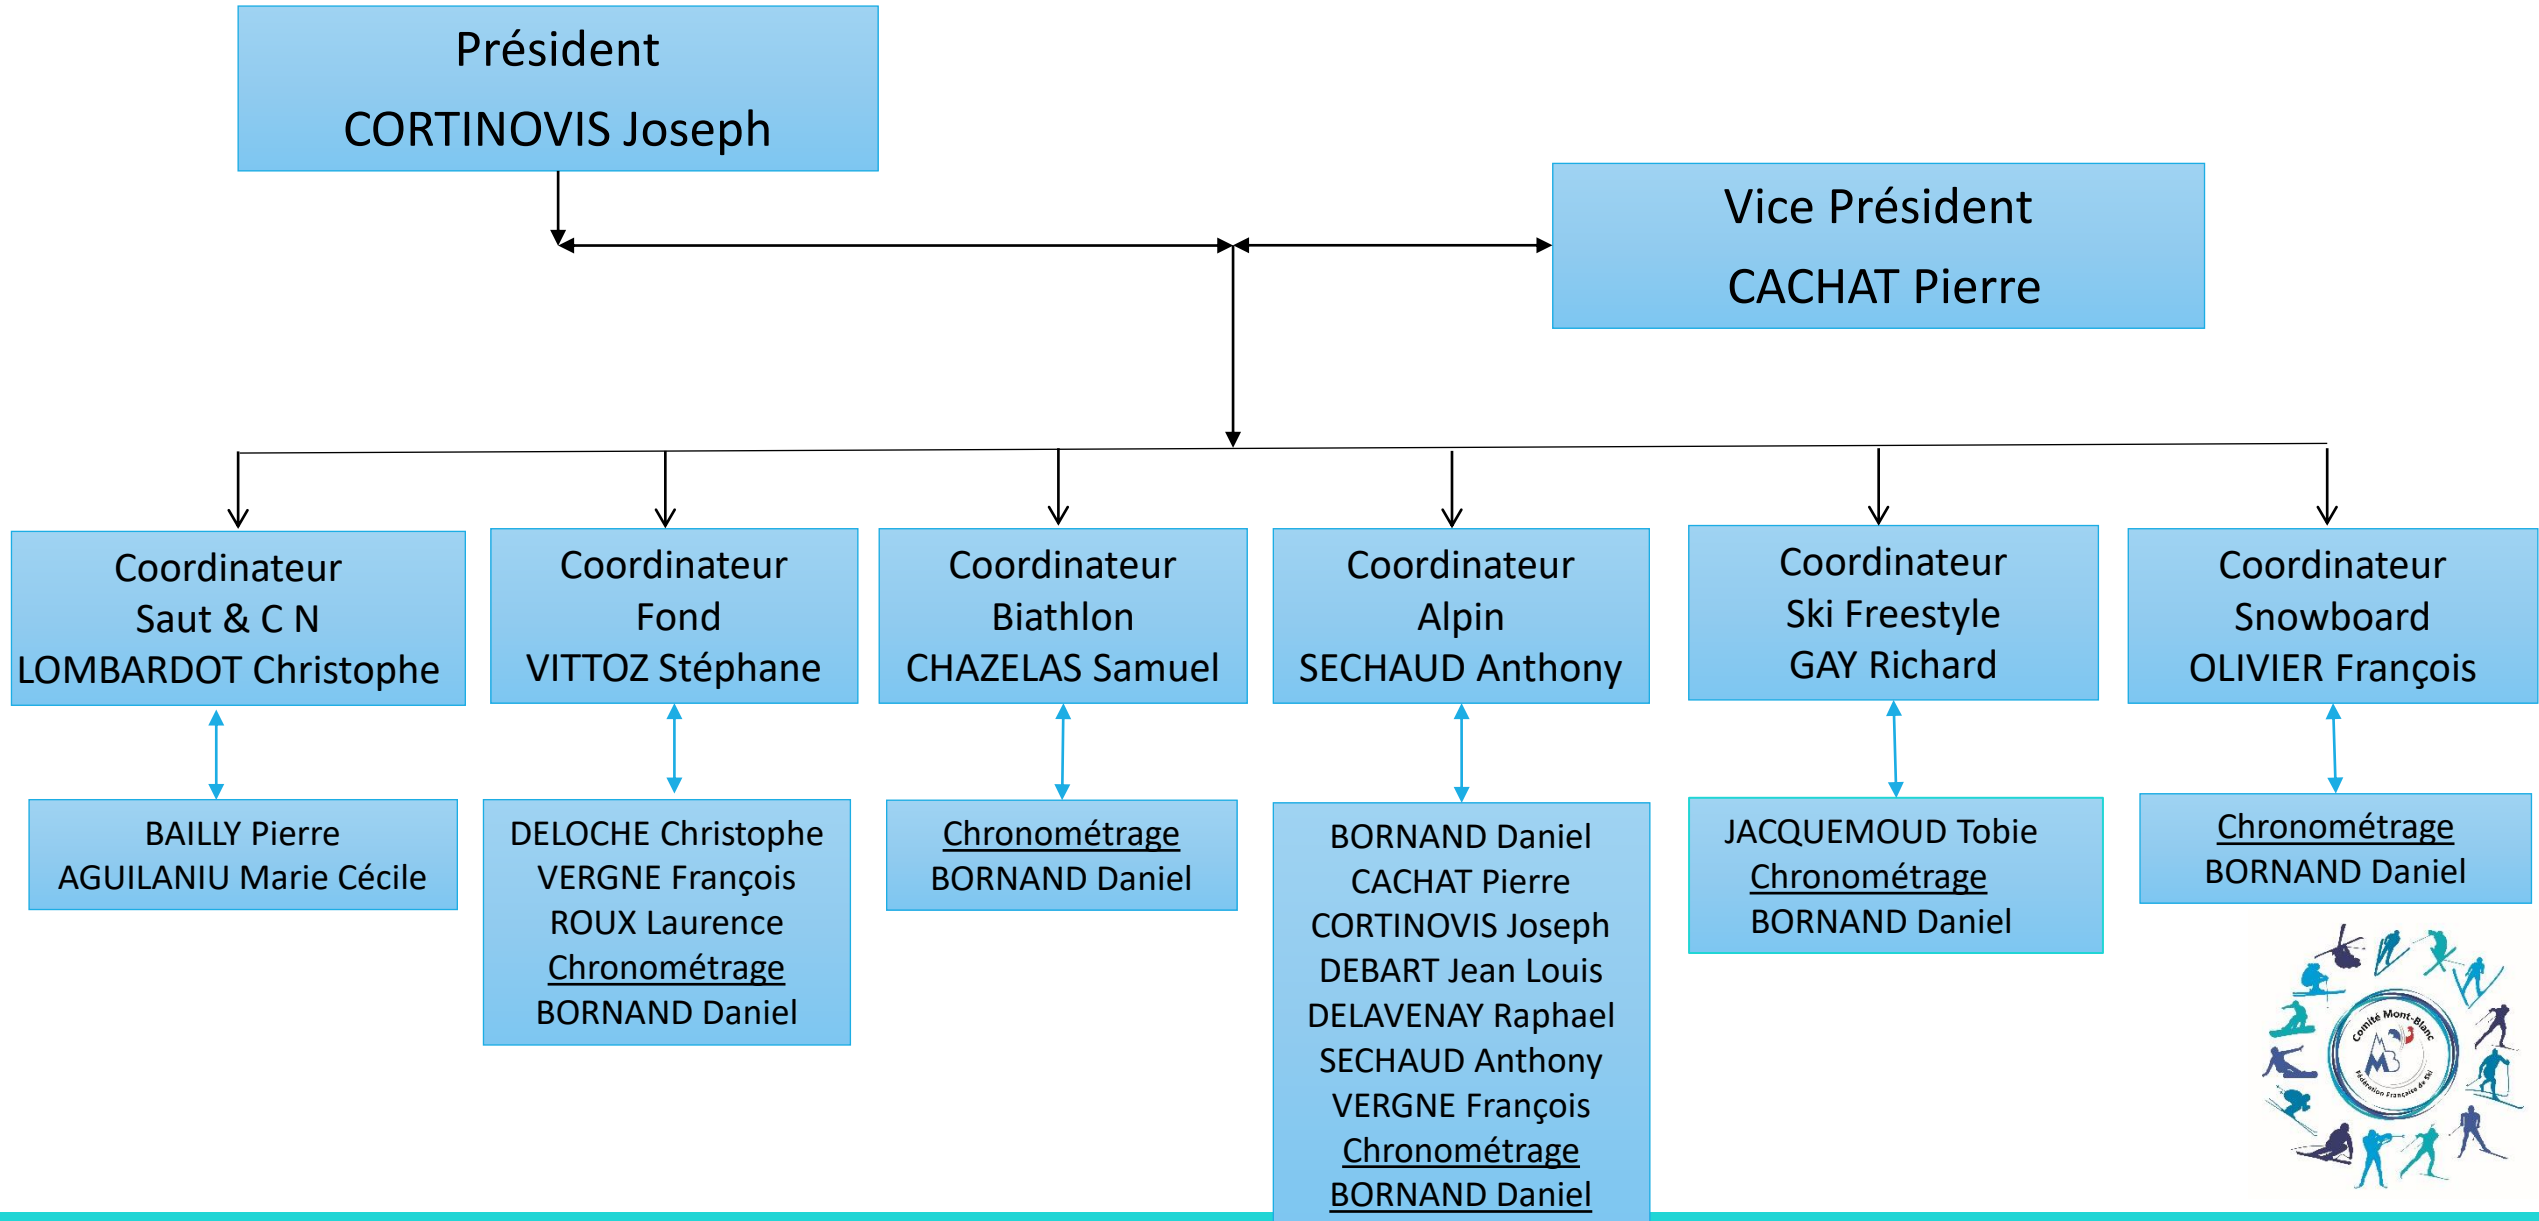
Président
CORTINOVIS Joseph

Vice Président
CACHAT Pierre

Coordinateur
Saut & C N
LOMBARDOT Christophe

Coordinateur
Fond
VITTOZ Stéphane

Coordinateur
Biathlon
CHAZELAS Samuel

Coordinateur
Alpin
SECHAUD Anthony

Coordinateur
Ski Freestyle
GAY Richard

Coordinateur
Snowboard
OLIVIER François

BAILLY Pierre
AGUILANIU Marie Cécile

DELOCHE Christophe
VERGNE François
ROUX Laurence
Chronométrage
BORNAND Daniel

Chronométrage
BORNAND Daniel

BORNAND Daniel
CACHAT Pierre
CORTINOVIS Joseph
DEBART Jean Louis
DELAVENAY Raphael
SECHAUD Anthony
VERGNE François
Chronométrage
BORNAND Daniel

JACQUEMOUD Tobie
Chronométrage
BORNAND Daniel

Chronométrage
BORNAND Daniel

Comité Mont-Blanc
MB
Fédération Française de Ski